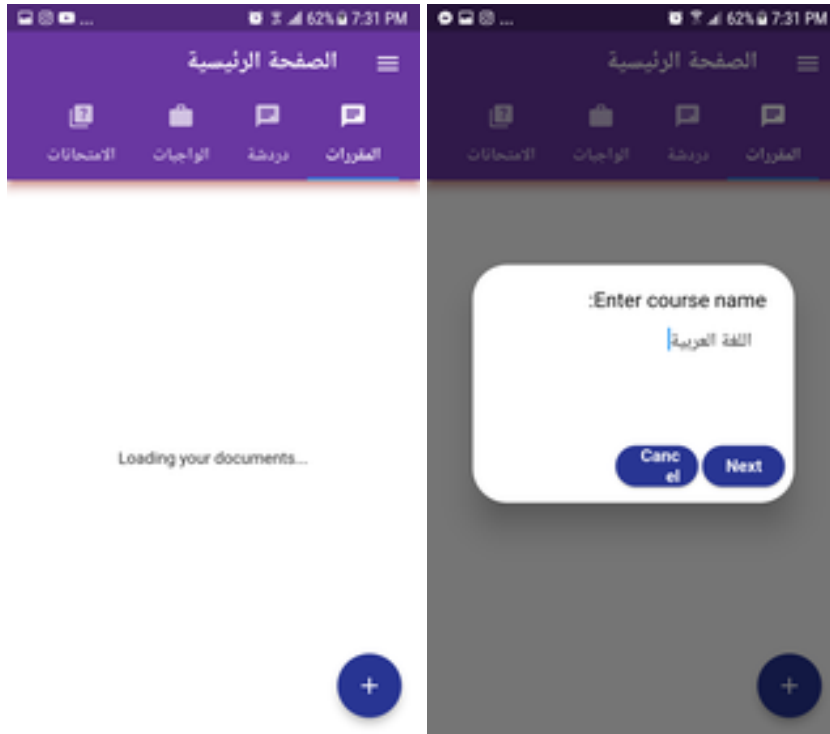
62% 7:31 PM

الصفحة الرئيسية

المقررات دردشة الواجبات الامتحانات

Loading your documents...

+

62% 7:31 PM

الصفحة الرئيسية

المقررات دردشة الواجبات الامتحانات

:Enter course name

اللغة العربية

Cancel Next

+